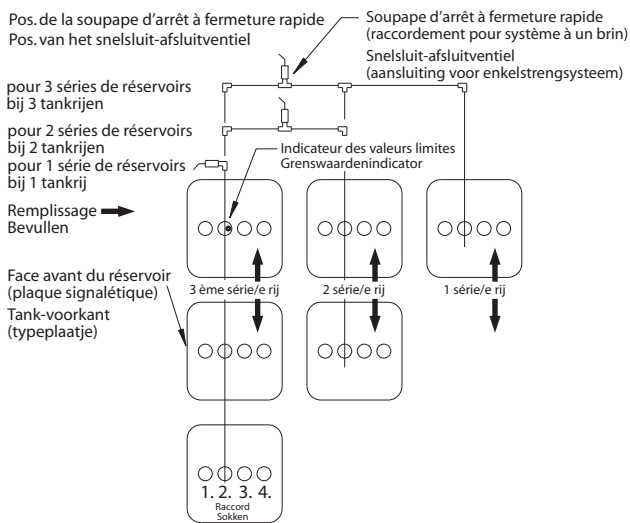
Pos. de la soupape d'arrêt à fermeture rapide
Pos. van het snelsluit-afsluitventiel

Soupape d'arrêt à fermeture rapide
(raccordement pour système à un brin)
Snelsluit-afsluitventiel
(aansluiting voor enkelstrengsysteem)

pour 3 séries de réservoirs
bij 3 tankrijen

pour 2 séries de réservoirs
bij 2 tankrijen

pour 1 série de réservoirs
bij 1 tankrij

Indicateur des valeurs limites
Grenswaardenindicator

Remplissage
Bevullen

Face avant du réservoir
(plaque signalétique)
Tank-voorkant
(typeplaatje)

3 ème série/e rij

2 série/e rij

1 série/e rij

1. 2. 3. 4.
Raccord
Sokken